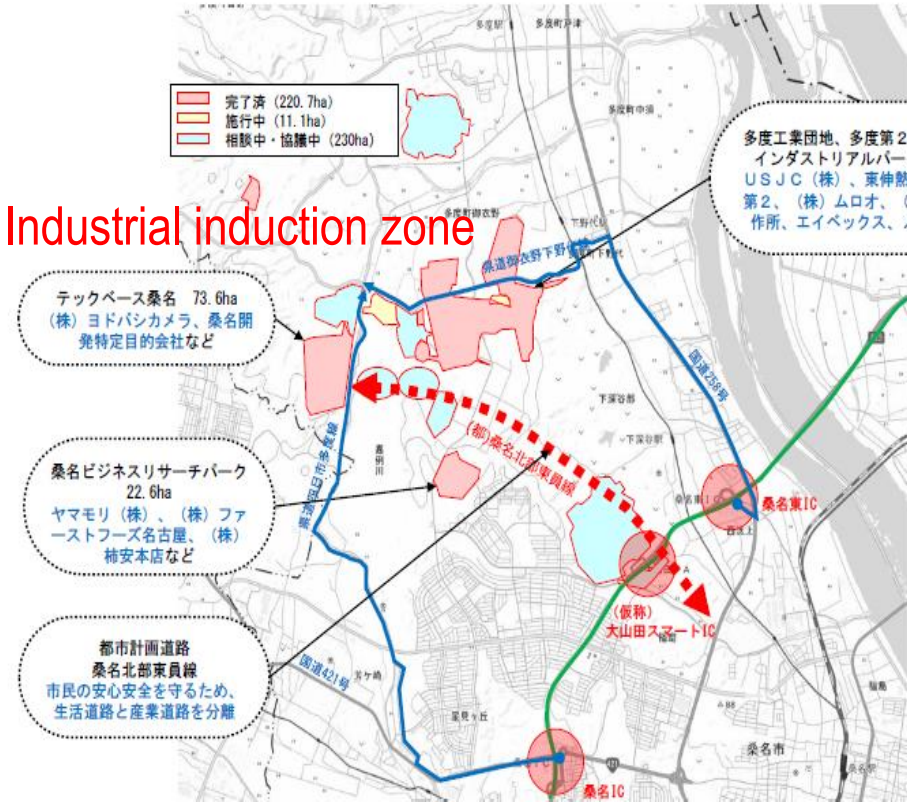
完了済（220.7ha）
施行中（11.1ha）
相談中・協議中（230ha）

Industrial induction zone

多度工業団地、多度第2
インダストリアルパー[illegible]
ＵＳＪＣ（株）、東伸熱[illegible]
第2、（株）ムロオ、（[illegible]
作所、エイペックス、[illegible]

テックベース桑名　73.6ha
（株）ヨドバシカメラ、桑名開発特定目的会社など

桑名ビジネスリサーチパーク
22.6ha
ヤマモリ（株）、（株）ファーストフーズ名古屋、（株）柿安本店など

都市計画道路
桑名北部東員線
市民の安心安全を守るため、生活道路と産業道路を分離

県道弥富野下野代線
国道258号
(都)桑名北部東員線
県道四日市多度線
国道421号
桑名東IC
（仮称）
大山田スマートIC
桑名IC
多度町
下深谷部
桑名市
星見ヶ丘